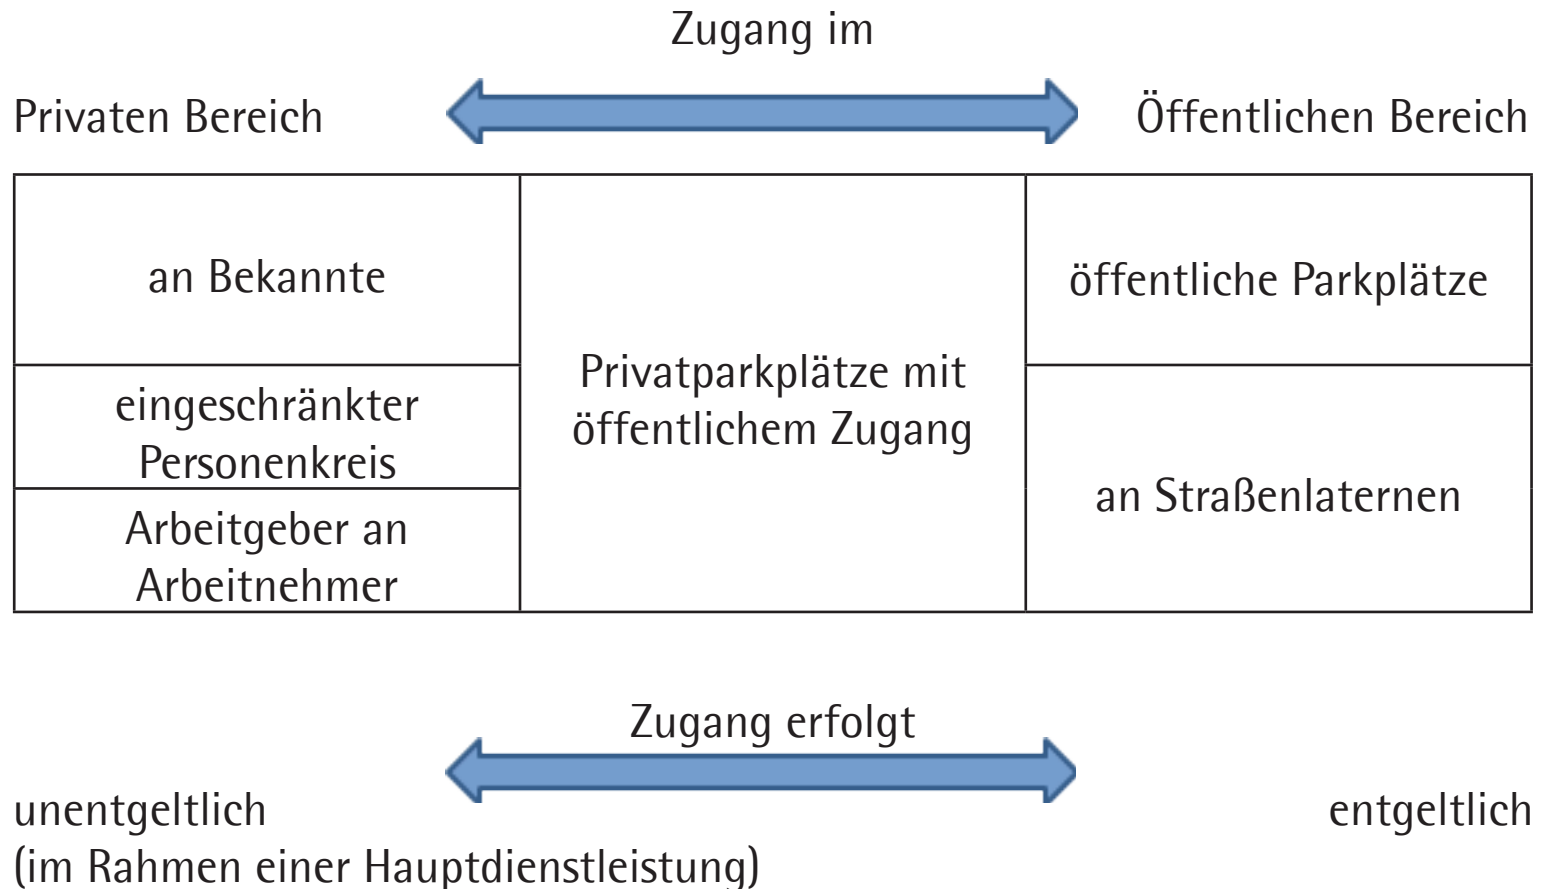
Zugang im

Privaten Bereich

Öffentlichen Bereich

| | | |
|---|---|---|
| an Bekannte | Privatparkplätze mit öffentlichem Zugang | öffentliche Parkplätze |
| eingeschränkter Personenkreis | | an Straßenlaternen |
| Arbeitgeber an Arbeitnehmer | | |

Zugang erfolgt

unentgeltlich
(im Rahmen einer Hauptdienstleistung)

entgeltlich